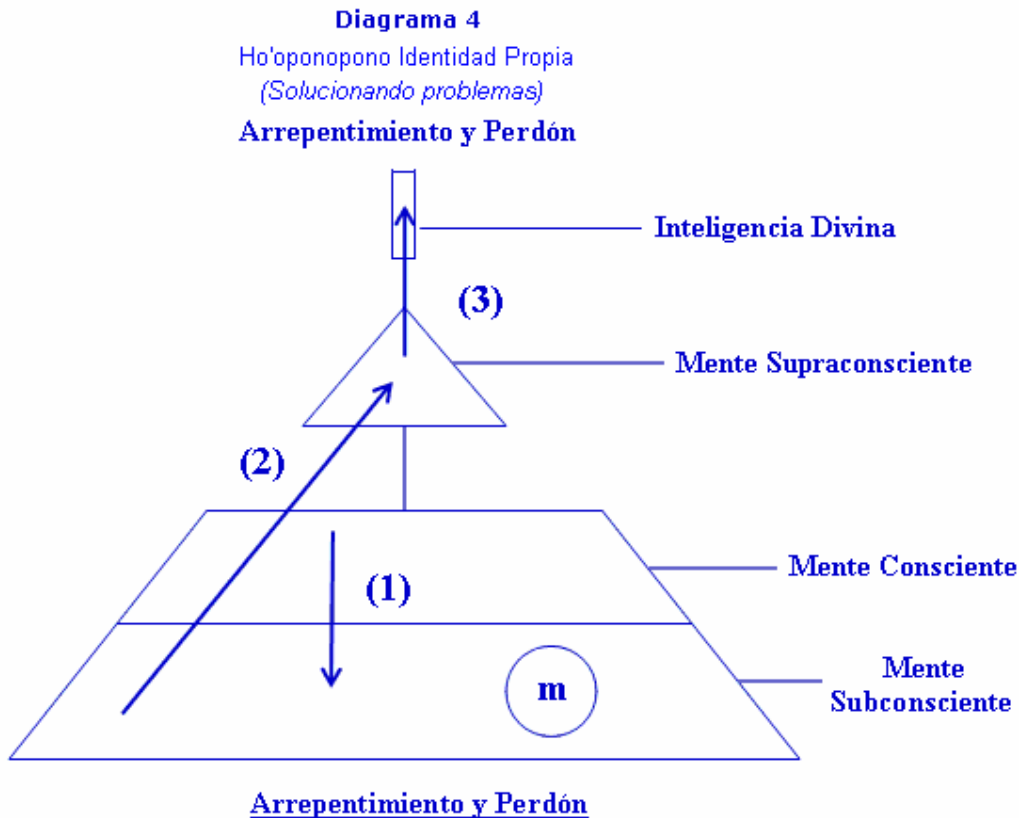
Diagrama 4
Ho'oponopono Identidad Propia
(Solucionando problemas)
Arrepentimiento y Perdón

Inteligencia Divina

(3)

Mente Supraconsciente

(2)

Mente Consciente

(1)

Mente Subconsciente

m

Arrepentimiento y Perdón